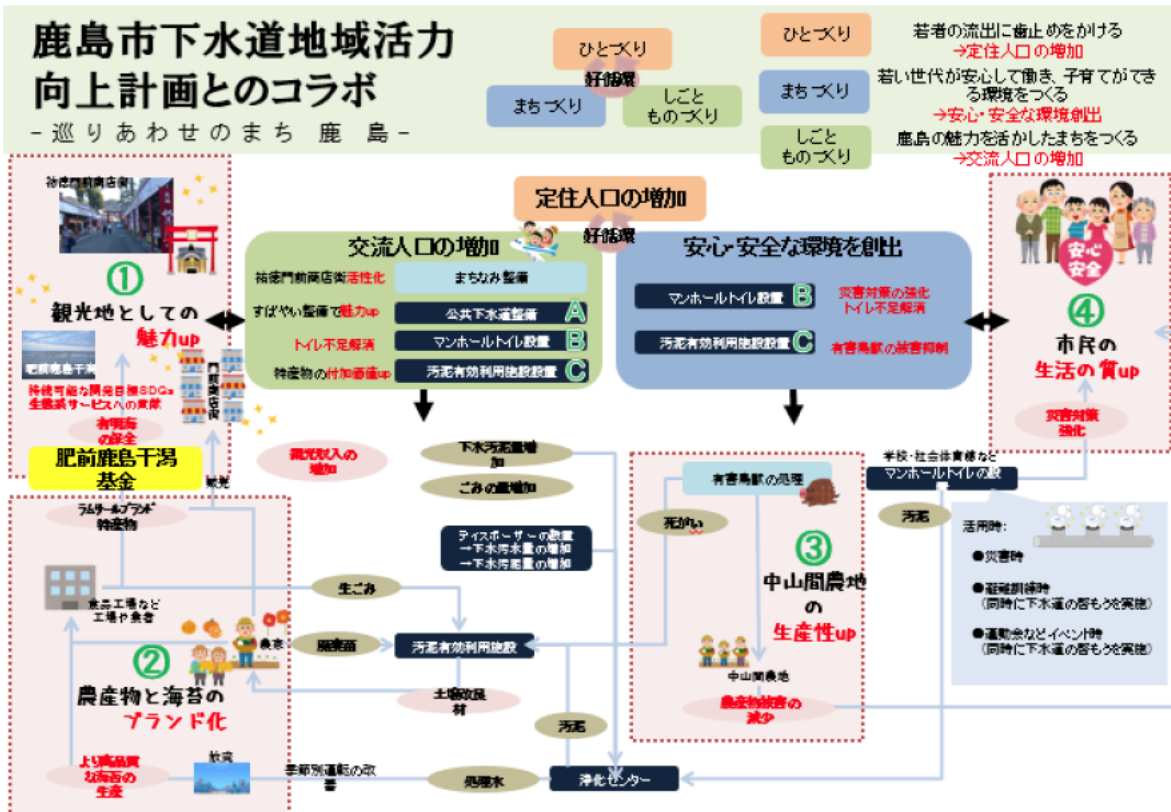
鹿島市下水道地域活力向上計画とのコラボ
-巡りあわせのまち 鹿 島-

ひとづくり
好循環
まちづくり
しごと ものづくり

ひとづくり
若者の流出に歯止めをかける
→定住人口の増加
まちづくり
若い世代が安心して働き、子育てができる環境をつくる
→安心・安全な環境創出
しごと ものづくり
鹿島の魅力を活かしたまちをつくる
→交流人口の増加

定住人口の増加
好循環

祐徳門前商店街
①
観光地としての
魅力up
肥前鹿島干潟
持続可能な開発目標SDGs 生態系サービスの貢献
有明海の保全
肥前鹿島干潟基金
肥前浜宿

交流人口の増加
祐徳門前商店街活性化
まちなみ整備
すばやい整備で魅力up
公共下水道整備 A
トイレ不足解消
マンホールトイレ設置 B
特産物の付加価値up
汚泥有効利用施設設置 C

安心・安全な環境を創出
マンホールトイレ設置 B
災害対策の強化 トイレ不足解消
汚泥有効利用施設設置 C
有害鳥獣の被害抑制

安心安全
④
市民の
生活の質up
災害対策強化

観光収入の増加
下水汚泥量増加
ごみの量増加
ディスポーザーの設置
→下水汚水量の増加
→下水汚泥量の増加

観光
ラムサールブランド特産物
食品工場など工場や農家
生ごみ
農家
廃棄物
②
農産物と海苔の
ブランド化
汚泥有効利用施設
土壌改良材
汚泥
より高品質な海苔の生産
放流
季節別運転の改善
処理水
浄化センター

有害鳥獣の処理
死がい
③
中山間農地
の
生産性up
中山間農地
農産物被害の減少

学校・社会体育様など
マンホールトイレの設
汚泥
活用時：
●災害時
●避難訓練時（同時に下水道の啓もうを実施）
●運動会などイベント時（同時に下水道の啓もうを実施）